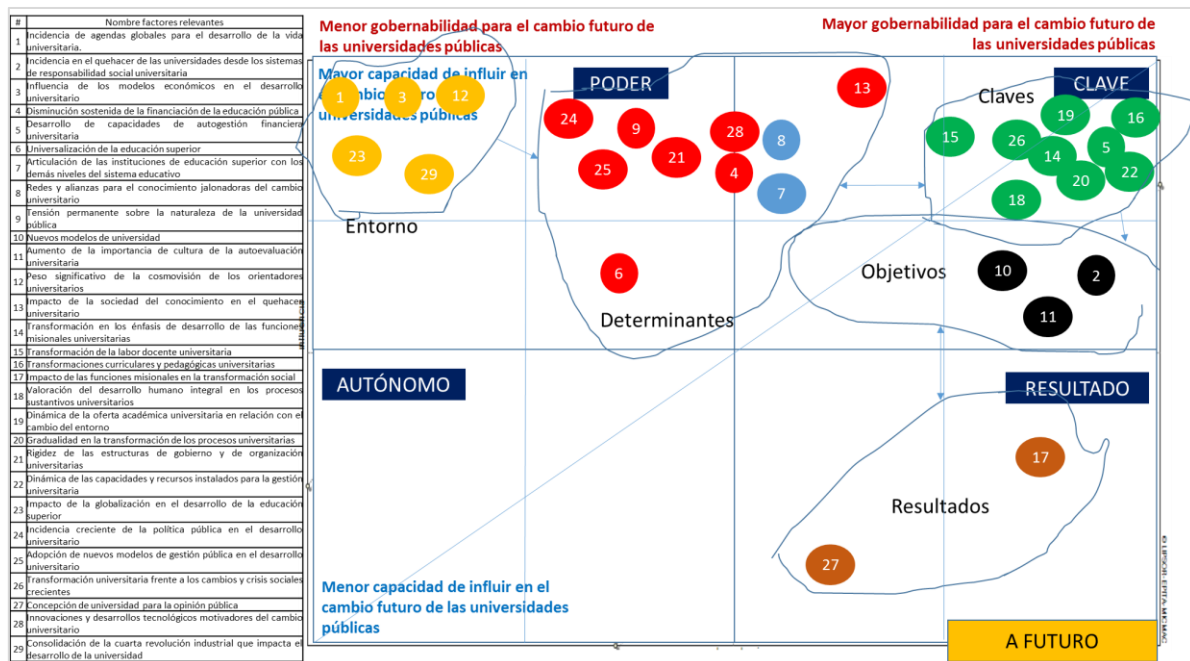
| # | Nombre factores relevantes |
|---|---|
| 1 | Incidencia de agendas globales para el desarrollo de la vida universitaria. |
| 2 | Incidencia en el quehacer de las universidades desde los sistemas de responsabilidad social universitaria |
| 3 | Influencia de los modelos económicos en el desarrollo universitario |
| 4 | Disminución sostenida de la financiación de la educación pública |
| 5 | Desarrollo de capacidades de autogestión financiera universitaria |
| 6 | Universalización de la educación superior |
| 7 | Articulación de las instituciones de educación superior con los demás niveles del sistema educativo |
| 8 | Redes y alianzas para el conocimiento jalonadoras del cambio universitario |
| 9 | Tensión permanente sobre la naturaleza de la universidad pública |
| 10 | Nuevos modelos de universidad |
| 11 | Aumento de la importancia de cultura de la autoevaluación universitaria |
| 12 | Peso significativo de la cosmovisión de los orientadores universitarios |
| 13 | Impacto de la sociedad del conocimiento en el quehacer universitario |
| 14 | Transformación en los énfasis de desarrollo de las funciones misionales universitarias |
| 15 | Transformación de la labor docente universitaria |
| 16 | Transformaciones curriculares y pedagógicas universitarias |
| 17 | Impacto de las funciones misionales en la transformación social |
| 18 | Valoración del desarrollo humano integral en los procesos sustantivos universitarios |
| 19 | Dinámica de la oferta académica universitaria en relación con el cambio del entorno |
| 20 | Gradualidad en la transformación de los procesos universitarios |
| 21 | Rigidez de las estructuras de gobierno y de organización universitarias |
| 22 | Dinámica de las capacidades y recursos instalados para la gestión universitaria |
| 23 | Impacto de la globalización en el desarrollo de la educación superior |
| 24 | Incidencia creciente de la política pública en el desarrollo universitario |
| 25 | Adopción de nuevos modelos de gestión pública en el desarrollo universitario |
| 26 | Transformación universitaria frente a los cambios y crisis sociales crecientes |
| 27 | Concepción de universidad para la opinión pública |
| 28 | Innovaciones y desarrollos tecnológicos motivadores del cambio universitario |
| 29 | Consolidación de la cuarta revolución industrial que impacta el desarrollo de la universidad |

Menor gobernabilidad para el cambio futuro de las universidades públicas

Mayor gobernabilidad para el cambio futuro de las universidades públicas

Mayor capacidad de influir en el cambio futuro de las universidades públicas

PODER

CLAVE

1 3 12 23 29

Entorno

24 9 28 8 13 25 21 4 7 6

Determinantes

Claves

15 19 16 26 14 5 20 22 18

Objetivos

10 2 11

AUTÓNOMO

RESULTADO

17

Resultados

27

Menor capacidad de influir en el cambio futuro de las universidades públicas

A FUTURO